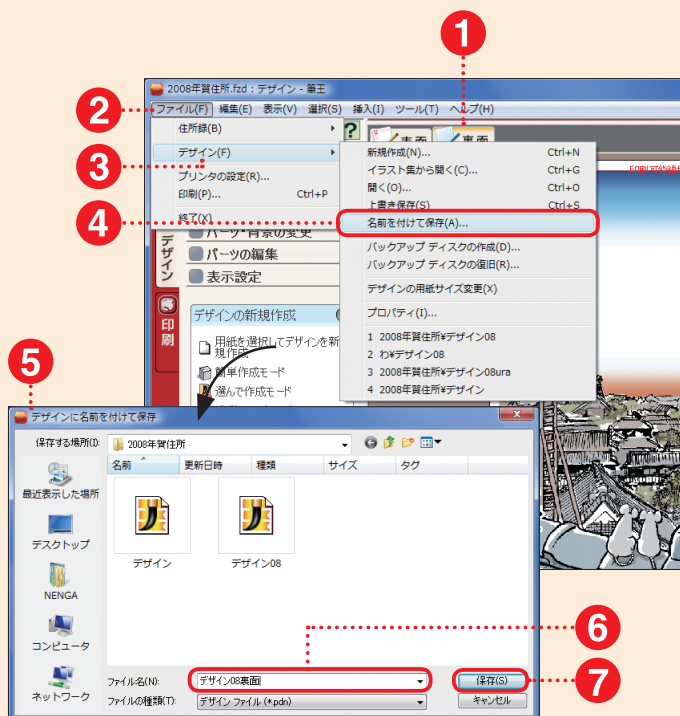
1

2008年賀住所.fzd : デザイン - 筆王

2

ファイル(F) 編集(E) 表示(V) 選択(S) 挿入(I) ツール(T) ヘルプ(H)

住所録(B)

3

デザイン(F)

プリンタの設定(R)...

印刷(P)... Ctrl+P

4

終了(X)

新規作成(N)... Ctrl+N

イラスト集から開く(C)... Ctrl+G

開く(O)... Ctrl+O

上書き保存(S) Ctrl+S

名前を付けて保存(A)...

バックアップ ディスクの作成(D)...

バックアップ ディスクの復旧(R)...

デザインの用紙サイズ変更(X)

プロパティ(I)...

1 2008年賀住所¥デザイン08

2 わ¥デザイン08

3 2008年賀住所¥デザイン08ura

4 2008年賀住所¥デザイン

表面

パーツ・背景の変更

パーツの編集

表示設定

デザイン

印刷

デザインの新規作成

用紙を選択してデザインを新規作成

簡単作成モード

選んで作成モード

5

デザインに名前を付けて保存

保存する場所(I): 2008年賀住所

名前 更新日時 種類 サイズ タグ

最近表示した場所

デスクトップ

NENGA

コンピュータ

ネットワーク

デザイン

デザイン08

6

ファイル名(N): デザイン08裏面

ファイルの種類(T): デザイン ファイル (*.pdn)

保存(S)

キャンセル

7